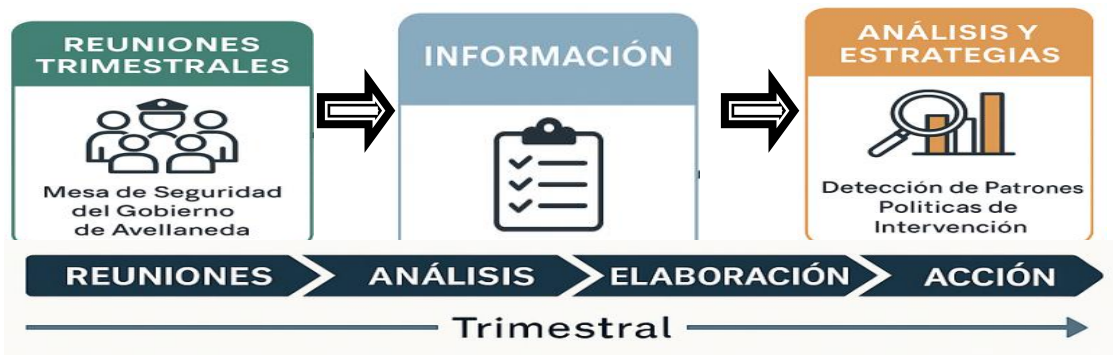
REUNIONES TRIMESTRALES

Mesa de Seguridad del Gobierno de Avellaneda

INFORMACIÓN

ANÁLISIS Y ESTRATEGIAS

Detección de Patrones Politicas de Intervención

REUNIONES

ANÁLISIS

ELABORACIÓN

ACCIÓN

Trimestral